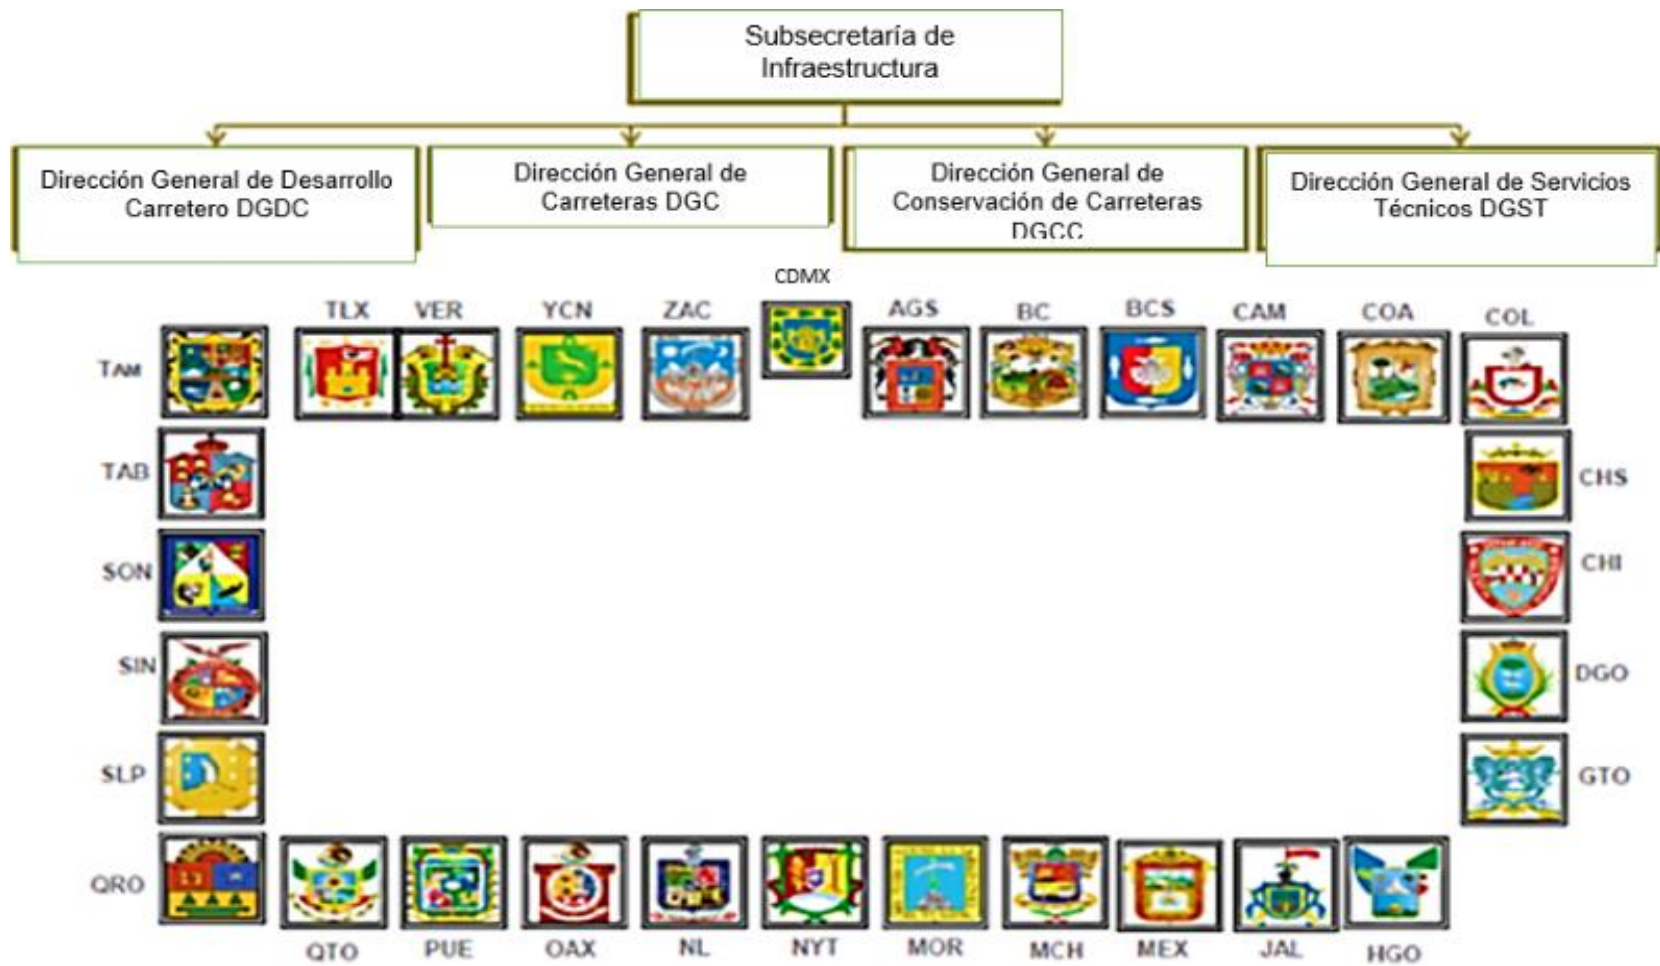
Subsecretaría de Infraestructura

Dirección General de Desarrollo Carretero DGDC

Dirección General de Carreteras DGC

Dirección General de Conservación de Carreteras DGCC

Dirección General de Servicios Técnicos DGST

CDMX

TLX VER YCN ZAC AGS BC BCS CAM COA COL

TAM

TAB

SON

SIN

SLP

QRO

CHS

CHI

DGO

GTO

QTO PUE OAX NL NYT MOR MCH MEX JAL HGO